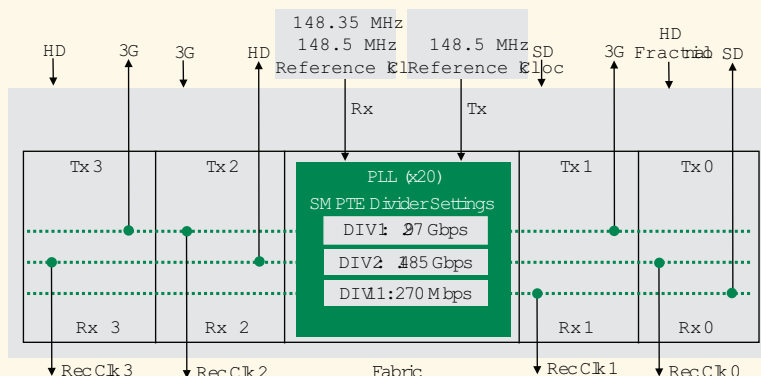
148.35 MHz
148.5 MHz
Reference Cl

148.5 MHz
Reference Cl

HD
3G
3G
HD
SD
3G
HD
Fractional
SD

Rx
Tx

Tx 3
Tx 2
PLL (x20)
SMPTE Divider Settings
DIV1: 2.97 Gbps
DIV2: 1.485 Gbps
DIV11: 270 Mbps
Tx 1
Tx 0

Rx 3
Rx 2
Rx 1
Rx 0

RecClk3
RecClk2
Fabric
RecClk1
RecClk0